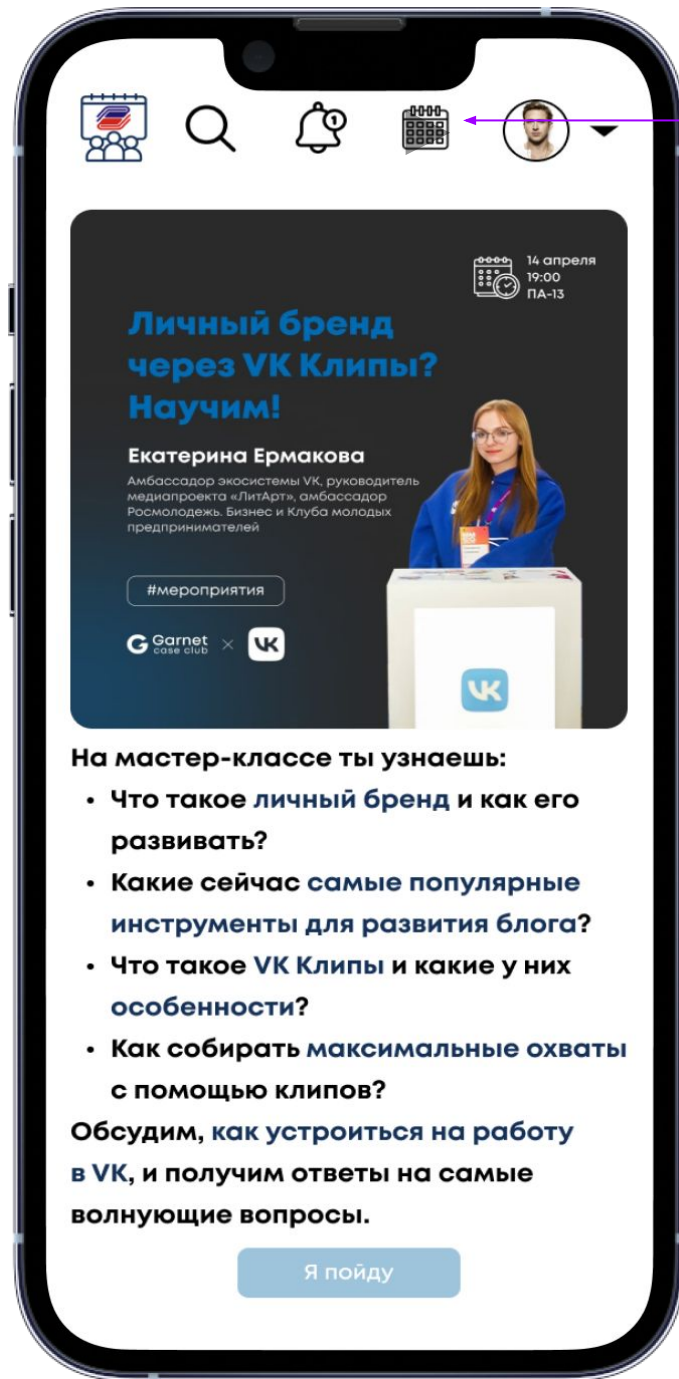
1

14 апреля
19:00
ПА-13

Личный бренд через VK Клипы? Научим!

Екатерина Ермакова

Амбассадор экосистемы VK, руководитель медиапроекта «ЛитАрт», амбассадор Росмолодежь. Бизнес и Клуба молодых предпринимателей

#мероприятия

Garnet case club × VK

VK

На мастер-классе ты узнаешь:

- Что такое личный бренд и как его развивать?
- Какие сейчас самые популярные инструменты для развития блога?
- Что такое VK Клипы и какие у них особенности?
- Как собирать максимальные охваты с помощью клипов?

Обсудим, как устроиться на работу в VK, и получим ответы на самые волнующие вопросы.

Я пойду